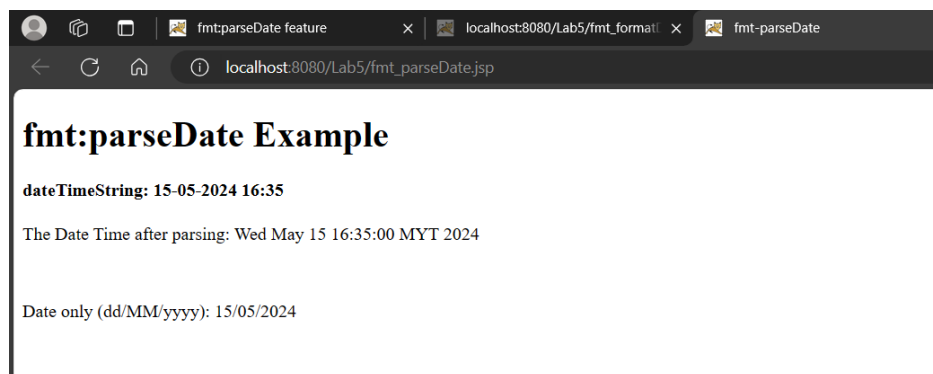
fmt:parseDate feature
localhost:8080/Lab5/fmt_format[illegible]
fmt-parseDate
localhost:8080/Lab5/fmt_parseDate.jsp

# fmt:parseDate Example

**dateTimeString: 15-05-2024 16:35**

The Date Time after parsing: Wed May 15 16:35:00 MYT 2024

Date only (dd/MM/yyyy): 15/05/2024